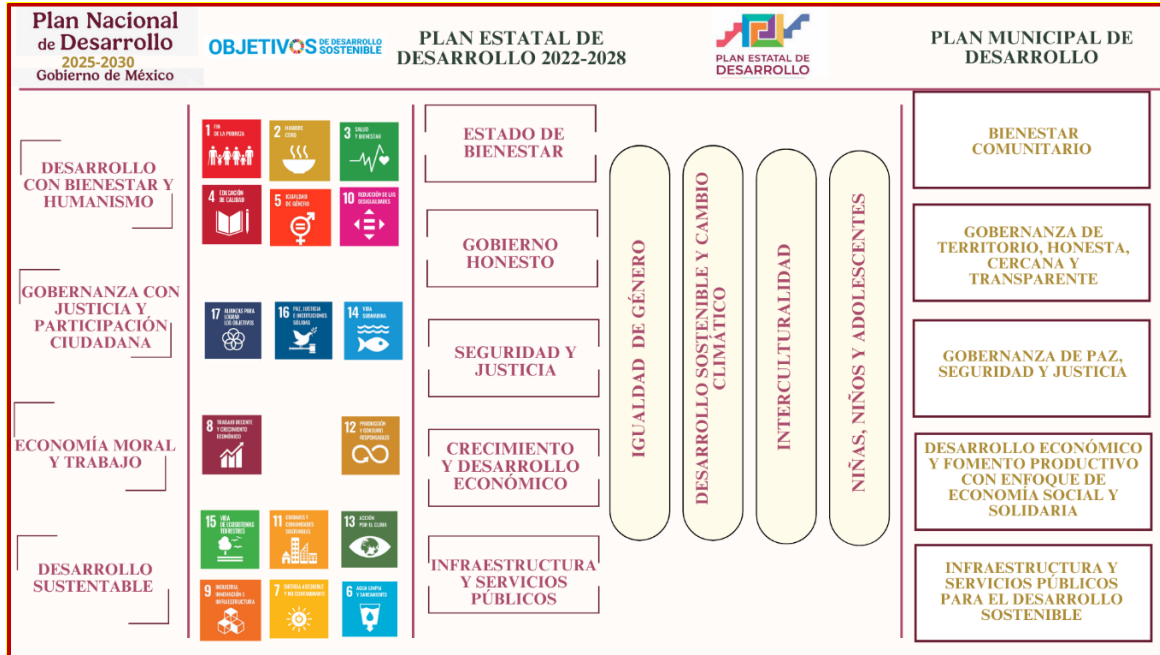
Plan Nacional de Desarrollo
2025-2030
Gobierno de México

OBJETIVOS DE DESARROLLO SOSTENIBLE

PLAN ESTATAL DE DESARROLLO 2022-2028

PLAN ESTATAL DE DESARROLLO

PLAN MUNICIPAL DE DESARROLLO

DESARROLLO CON BIENESTAR Y HUMANISMO

GOBERNANZA CON JUSTICIA Y PARTICIPACIÓN CIUDADANA

ECONOMÍA MORAL Y TRABAJO

DESARROLLO SUSTENTABLE

1 FIN DE LA POBREZA
2 HAMBRE CERO
3 SALUD Y BIENESTAR
4 EDUCACIÓN DE CALIDAD
5 IGUALDAD DE GÉNERO
10 REDUCCIÓN DE LAS DESIGUALDADES
17 ALIANZAS PARA LOGRAR LOS OBJETIVOS
16 PAZ, JUSTICIA E INSTITUCIONES SÓLIDAS
14 VIDA SUBMARINA
8 TRABAJO DECENTE Y CRECIMIENTO ECONÓMICO
12 PRODUCCIÓN Y CONSUMO RESPONSABLES
15 VIDA DE ECOSISTEMAS TERRESTRES
11 CIUDADES Y COMUNIDADES SOSTENIBLES
13 ACCIÓN POR EL CLIMA
9 INDUSTRIA, INNOVACIÓN E INFRAESTRUCTURA
7 ENERGÍA ASEQUIBLE Y NO CONTAMINANTE
6 AGUA LIMPIA Y SANEAMIENTO

ESTADO DE BIENESTAR

GOBIERNO HONESTO

SEGURIDAD Y JUSTICIA

CRECIMIENTO Y DESARROLLO ECONÓMICO

INFRAESTRUCTURA Y SERVICIOS PÚBLICOS

IGUALDAD DE GÉNERO

DESARROLLO SOSTENIBLE Y CAMBIO CLIMÁTICO

INTERCULTURALIDAD

NIÑAS, NIÑOS Y ADOLESCENTES

BIENESTAR COMUNITARIO

GOBERNANZA DE TERRITORIO, HONESTA, CERCANA Y TRANSPARENTE

GOBERNANZA DE PAZ, SEGURIDAD Y JUSTICIA

DESARROLLO ECONÓMICO Y FOMENTO PRODUCTIVO CON ENFOQUE DE ECONOMÍA SOCIAL Y SOLIDARIA

INFRAESTRUCTURA Y SERVICIOS PÚBLICOS PARA EL DESARROLLO SOSTENIBLE